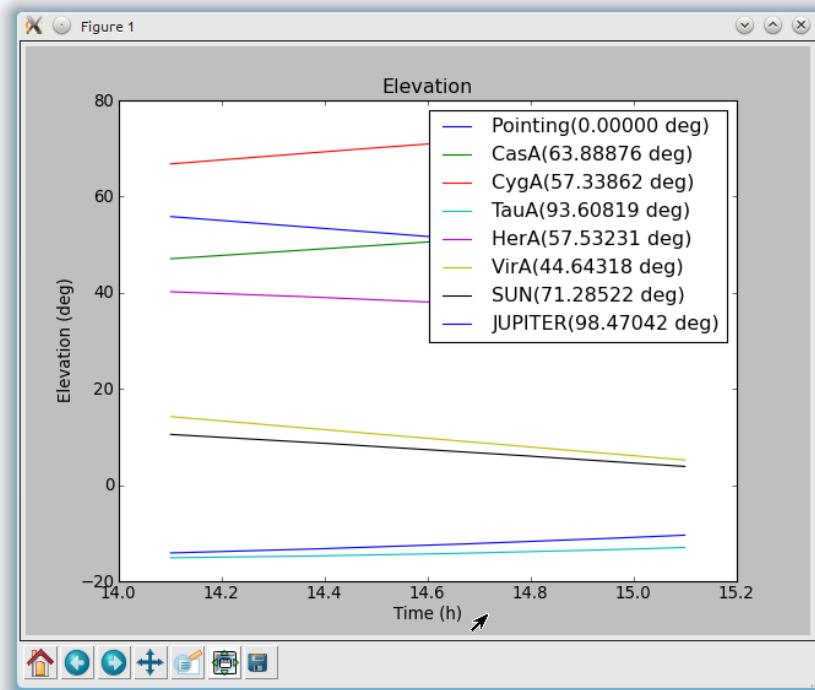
Figure 1

Elevation

Pointing(0.00000 deg)
CasA(63.88876 deg)
CygA(57.33862 deg)
TauA(93.60819 deg)
HerA(57.53231 deg)
VirA(44.64318 deg)
SUN(71.28522 deg)
JUPITER(98.47042 deg)

Elevation (deg)

80
60
40
20
0
−20

14.0
14.2
14.4
14.6
14.8
15.0
15.2

Time (h)